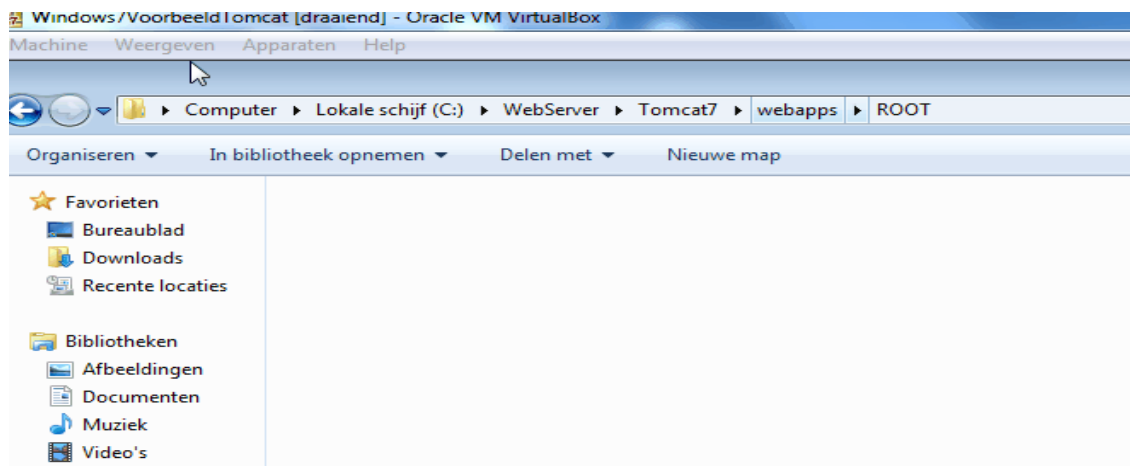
Windows/VoorbeeldTomcat [draaiend] - Oracle VM VirtualBox
Machine Weergeven Apparaten Help

▸ Computer ▸ Lokale schijf (C:) ▸ WebServer ▸ Tomcat7 ▸ webapps ▸ ROOT

Organiseren ▾ In bibliotheek opnemen ▾ Delen met ▾ Nieuwe map

Favorieten
Bureaublad
Downloads
Recente locaties

Bibliotheken
Afbeeldingen
Documenten
Muziek
Video's